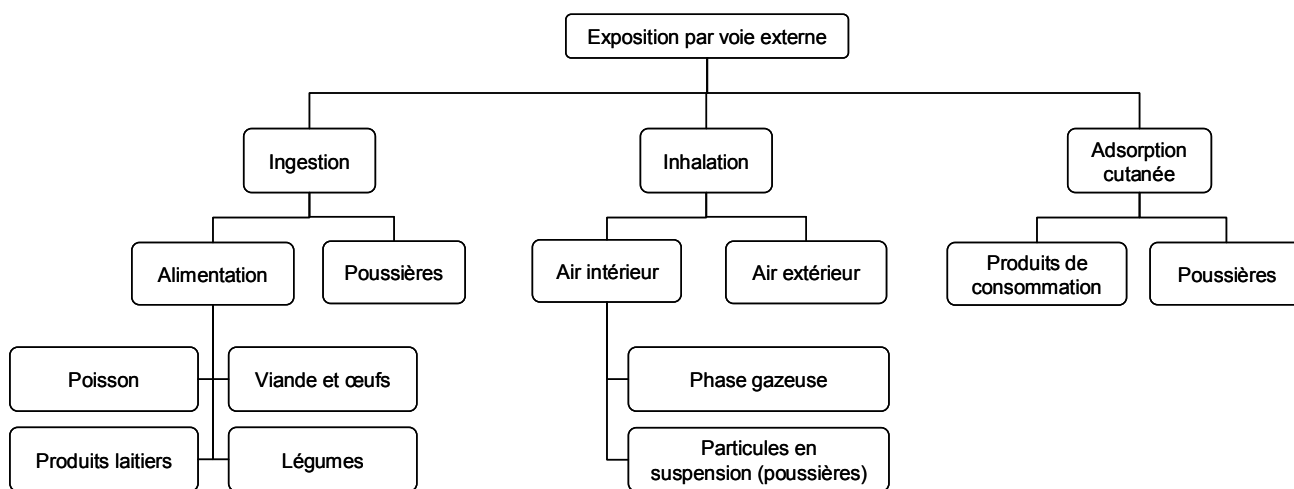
Exposition par voie externe

Ingestion

Inhalation

Adsorption cutanée

Alimentation

Poussières

Air intérieur

Air extérieur

Produits de consommation

Poussières

Poisson

Viande et œufs

Produits laitiers

Légumes

Phase gazeuse

Particules en suspension (poussières)